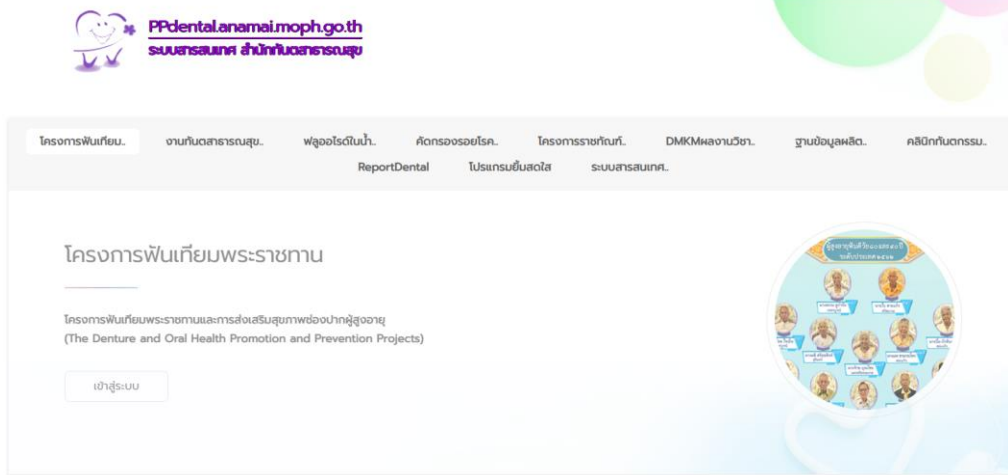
PPdental.anamai.moph.go.th
ระบบสารสนเทศ สำนักทันตสาธารณสุข

โครงการฟันเทียม.. งานทันตสาธารณสุข.. ฟลูออไรด์ในน้ำ.. คัดกรองรอยโรค.. โครงการราชทัณฑ์.. DMKMผลงานวิชา.. ฐานข้อมูลผลิต.. คลินิกทันตกรรม..
ReportDental โปรแกรมยิ้มสดใส ระบบสารสนเทศ..

โครงการฟันเทียมพระราชทาน

โครงการฟันเทียมพระราชทานและการส่งเสริมสุขภาพช่องปากผู้สูงอายุ
(The Denture and Oral Health Promotion and Prevention Projects)

เข้าสู่ระบบ

ผู้สูงอายุฟันดีวัย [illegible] ปี ระดับประเทศ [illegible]